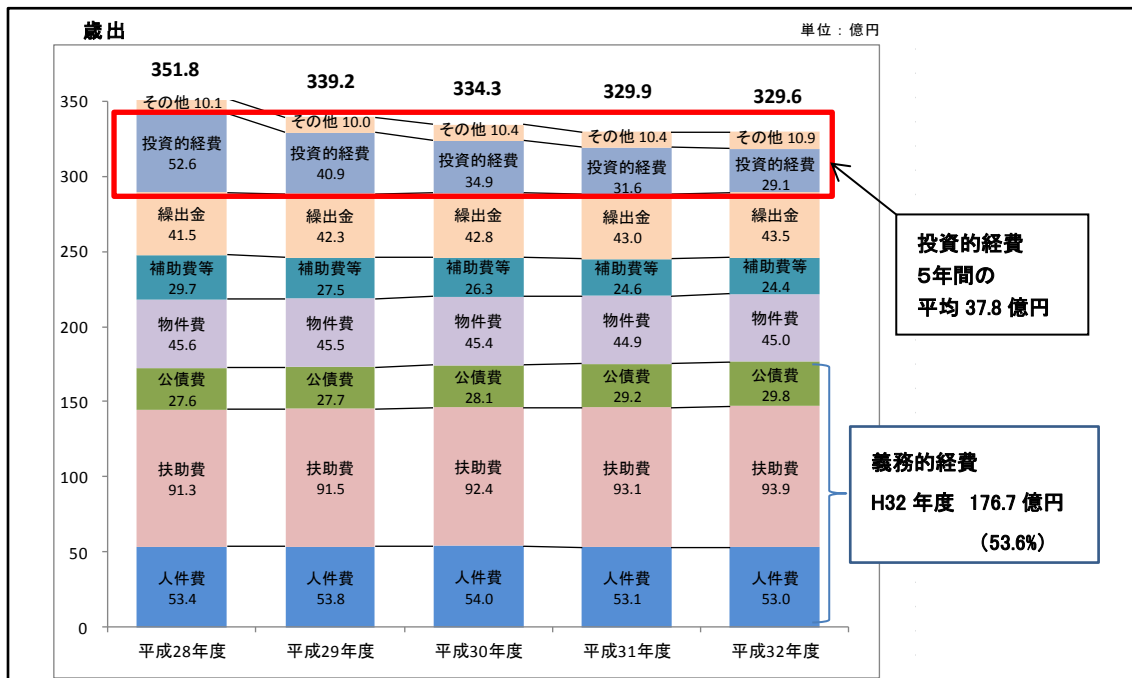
歳出

単位：億円

| | 平成28年度 | 平成29年度 | 平成30年度 | 平成31年度 | 平成32年度 |
|---|---|---|---|---|---|
| 合計 | 351.8 | 339.2 | 334.3 | 329.9 | 329.6 |
| その他 | 10.1 | 10.0 | 10.4 | 10.4 | 10.9 |
| 投資的経費 | 52.6 | 40.9 | 34.9 | 31.6 | 29.1 |
| 繰出金 | 41.5 | 42.3 | 42.8 | 43.0 | 43.5 |
| 補助費等 | 29.7 | 27.5 | 26.3 | 24.6 | 24.4 |
| 物件費 | 45.6 | 45.5 | 45.4 | 44.9 | 45.0 |
| 公債費 | 27.6 | 27.7 | 28.1 | 29.2 | 29.8 |
| 扶助費 | 91.3 | 91.5 | 92.4 | 93.1 | 93.9 |
| 人件費 | 53.4 | 53.8 | 54.0 | 53.1 | 53.0 |

350
300
250
200
150
100
50
0

投資的経費
5年間の
平均 37.8 億円

義務的経費
H32 年度 176.7 億円
（53.6%）